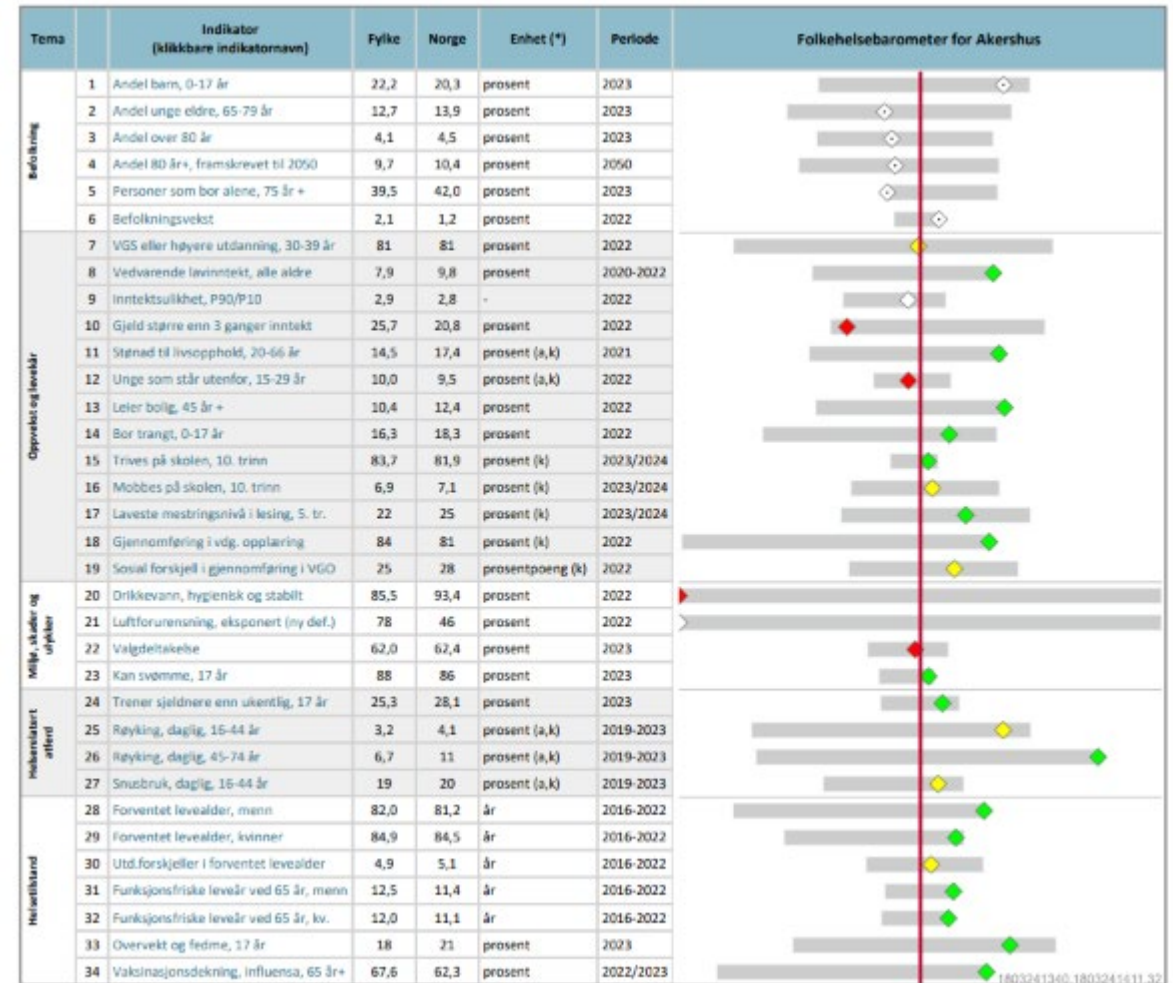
| Tema | | Indikator (klikkbare indikatornavn) | Fylke | Norge | Enhet (*) | Periode | Folkehelsebarometer for Akershus |
|---|---|---|---|---|---|---|---|
| Befolkning | 1 | Andel barn, 0-17 år | 22,2 | 20,3 | prosent | 2023 | |
| | 2 | Andel unge eldre, 65-79 år | 12,7 | 13,9 | prosent | 2023 | |
| | 3 | Andel over 80 år | 4,1 | 4,5 | prosent | 2023 | |
| | 4 | Andel 80 år+, framskrevet til 2050 | 9,7 | 10,4 | prosent | 2050 | |
| | 5 | Personer som bor alene, 75 år + | 39,5 | 42,0 | prosent | 2023 | |
| | 6 | Befolkningsvekst | 2,1 | 1,2 | prosent | 2022 | |
| Oppvekst og levekår | 7 | VGS eller høyere utdanning, 30-39 år | 81 | 81 | prosent | 2022 | |
| | 8 | Vedvarende lavinntekt, alle aldre | 7,9 | 9,8 | prosent | 2020-2022 | |
| | 9 | Inntektsulikhet, P90/P10 | 2,9 | 2,8 | - | 2022 | |
| | 10 | Gjeld større enn 3 ganger inntekt | 25,7 | 20,8 | prosent | 2022 | |
| | 11 | Stønad til livsopphold, 20-66 år | 14,5 | 17,4 | prosent (a,k) | 2021 | |
| | 12 | Unge som står utenfor, 15-29 år | 10,0 | 9,5 | prosent (a,k) | 2022 | |
| | 13 | Leier bolig, 45 år + | 10,4 | 12,4 | prosent | 2022 | |
| | 14 | Bor trangt, 0-17 år | 16,3 | 18,3 | prosent | 2022 | |
| | 15 | Trives på skolen, 10. trinn | 83,7 | 81,9 | prosent (k) | 2023/2024 | |
| | 16 | Mobbes på skolen, 10. trinn | 6,9 | 7,1 | prosent (k) | 2023/2024 | |
| | 17 | Laveste mestringsnivå i lesing, 5. tr. | 22 | 25 | prosent (k) | 2023/2024 | |
| | 18 | Gjennomføring i vdg. opplæring | 84 | 81 | prosent (k) | 2022 | |
| | 19 | Sosial forskjell i gjennomføring i VGO | 25 | 28 | prosentpoeng (k) | 2022 | |
| Miljø, skader og ulykker | 20 | Drikkevann, hygienisk og stabilt | 85,5 | 93,4 | prosent | 2022 | |
| | 21 | Luftforurensning, eksponert (ny def.) | 78 | 46 | prosent | 2022 | |
| | 22 | Valgdeltakelse | 62,0 | 62,4 | prosent | 2023 | |
| | 23 | Kan svømme, 17 år | 88 | 86 | prosent | 2023 | |
| Helserelatert atferd | 24 | Trener sjeldnere enn ukentlig, 17 år | 25,3 | 28,1 | prosent | 2023 | |
| | 25 | Røyking, daglig, 16-44 år | 3,2 | 4,1 | prosent (a,k) | 2019-2023 | |
| | 26 | Røyking, daglig, 45-74 år | 6,7 | 11 | prosent (a,k) | 2019-2023 | |
| | 27 | Snusbruk, daglig, 16-44 år | 19 | 20 | prosent (a,k) | 2019-2023 | |
| Helsetilstand | 28 | Forventet levealder, menn | 82,0 | 81,2 | år | 2016-2022 | |
| | 29 | Forventet levealder, kvinner | 84,9 | 84,5 | år | 2016-2022 | |
| | 30 | Utd.forskjeller i forventet levealder | 4,9 | 5,1 | år | 2016-2022 | |
| | 31 | Funksjonsfriske leveår ved 65 år, menn | 12,5 | 11,4 | år | 2016-2022 | |
| | 32 | Funksjonsfriske leveår ved 65 år, kv. | 12,0 | 11,1 | år | 2016-2022 | |
| | 33 | Overvekt og fedme, 17 år | 18 | 21 | prosent | 2023 | |
| | 34 | Vaksinasjonsdekning, influensa, 65 år+ | 67,6 | 62,3 | prosent | 2022/2023 | |

1803241340 1803241411 32